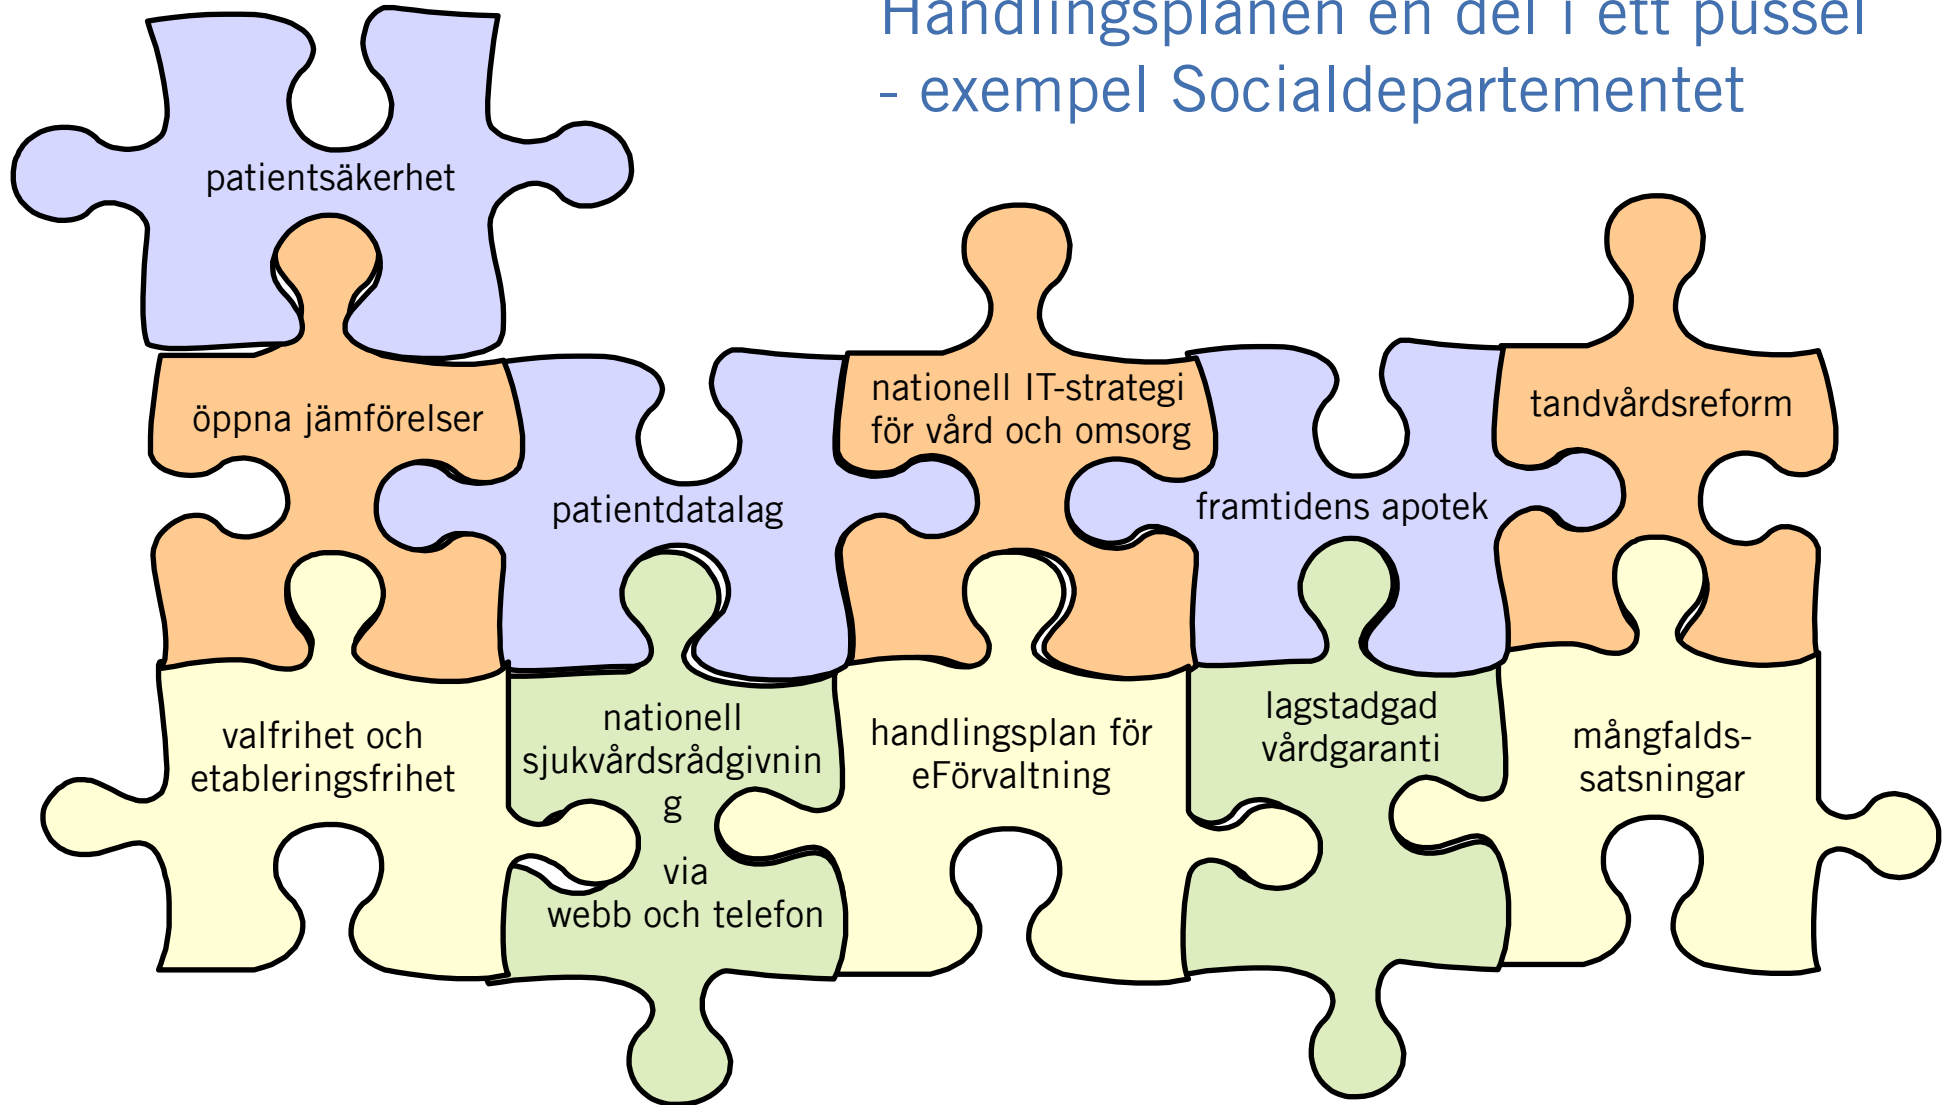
Handlingsplanen en del i ett pussel - exempel Socialdepartementet

patientsäkerhet

öppna jämförelser

patientdatalag

nationell IT-strategi för vård och omsorg

framtidens apotek

tandvårdsreform

valfrihet och etableringsfrihet

nationell sjukvårdsrådgivnin g

via webb och telefon

handlingsplan för eFörvaltning

lagstadgad vårdgaranti

mångfalds-satsningar